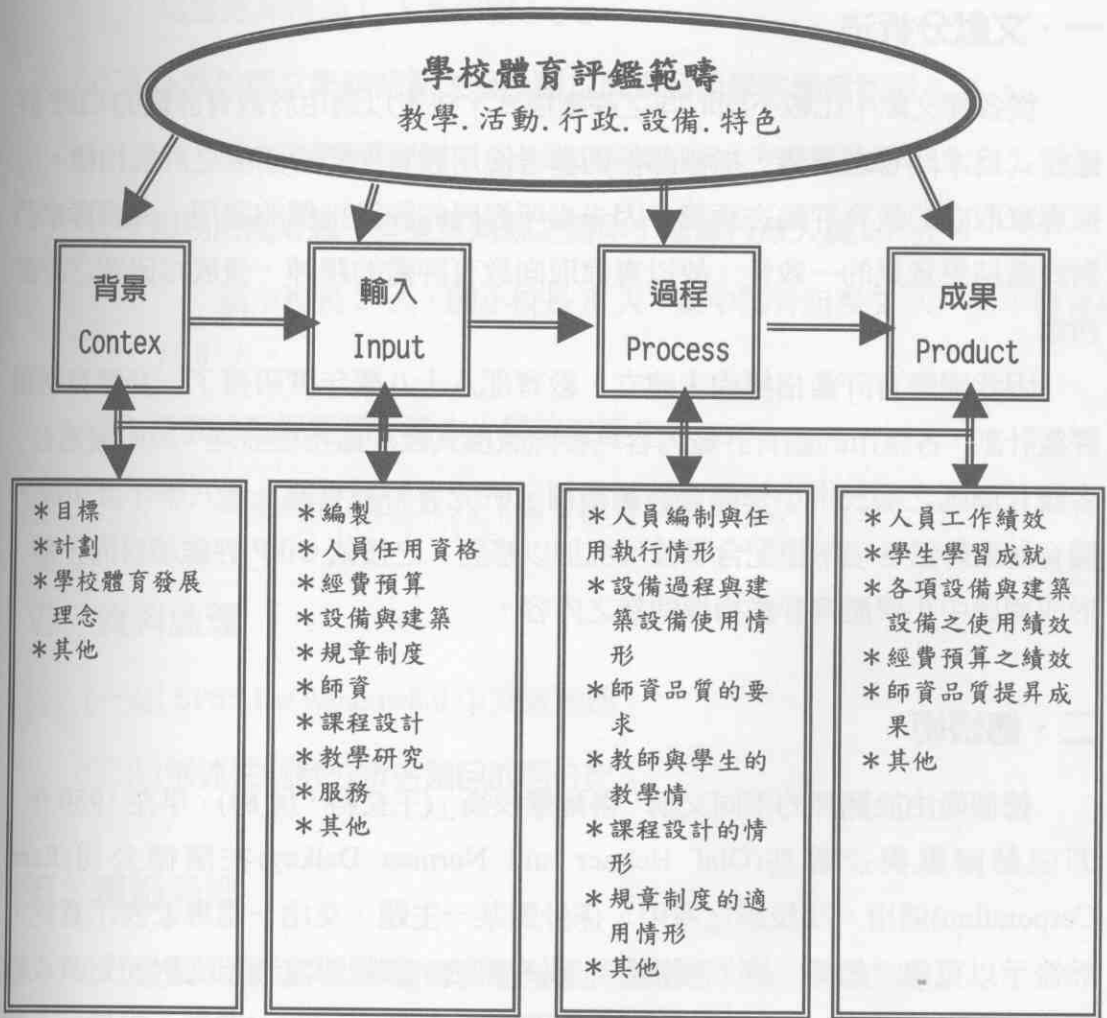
學校體育評鑑範疇
教學.活動.行政.設備.特色

背景
Contex

輸入
Input

過程
Process

成果
Product

*目標
*計劃
*學校體育發展理念
*其他

*編製
*人員任用資格
*經費預算
*設備與建築
*規章制度
*師資
*課程設計
*教學研究
*服務
*其他

*人員編制與任用執行情形
*設備過程與建築設備使用情形
*師資品質的要求
*教師與學生的教學情
*課程設計的情形
*規章制度的適用情形
*其他

*人員工作績效
*學生學習成就
*各項設備與建築設備之使用績效
*經費預算之績效
*師資品質提昇成果
*其他